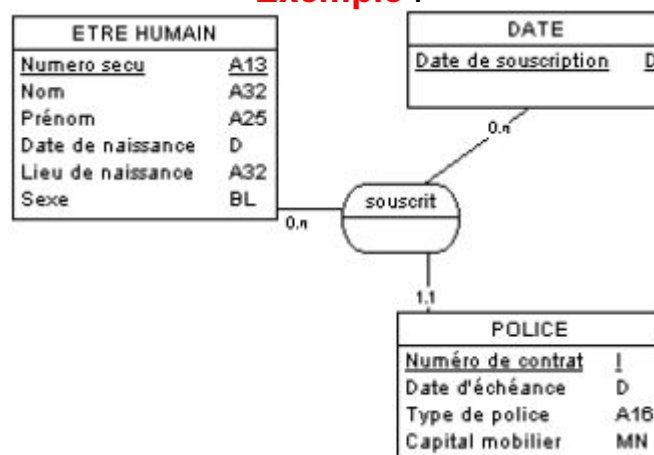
Exemple :

ETRE HUMAIN

| Numero secu | A13 |
|---|---|
| Nom | A32 |
| Prénom | A25 |
| Date de naissance | D |
| Lieu de naissance | A32 |
| Sexe | BL |

DATE

Date de souscription D

0,n

souscrit

0,n

1,1

POLICE

| Numéro de contrat | I |
|---|---|
| Date d'échéance | D |
| Type de police | A16 |
| Capital mobilier | MN |